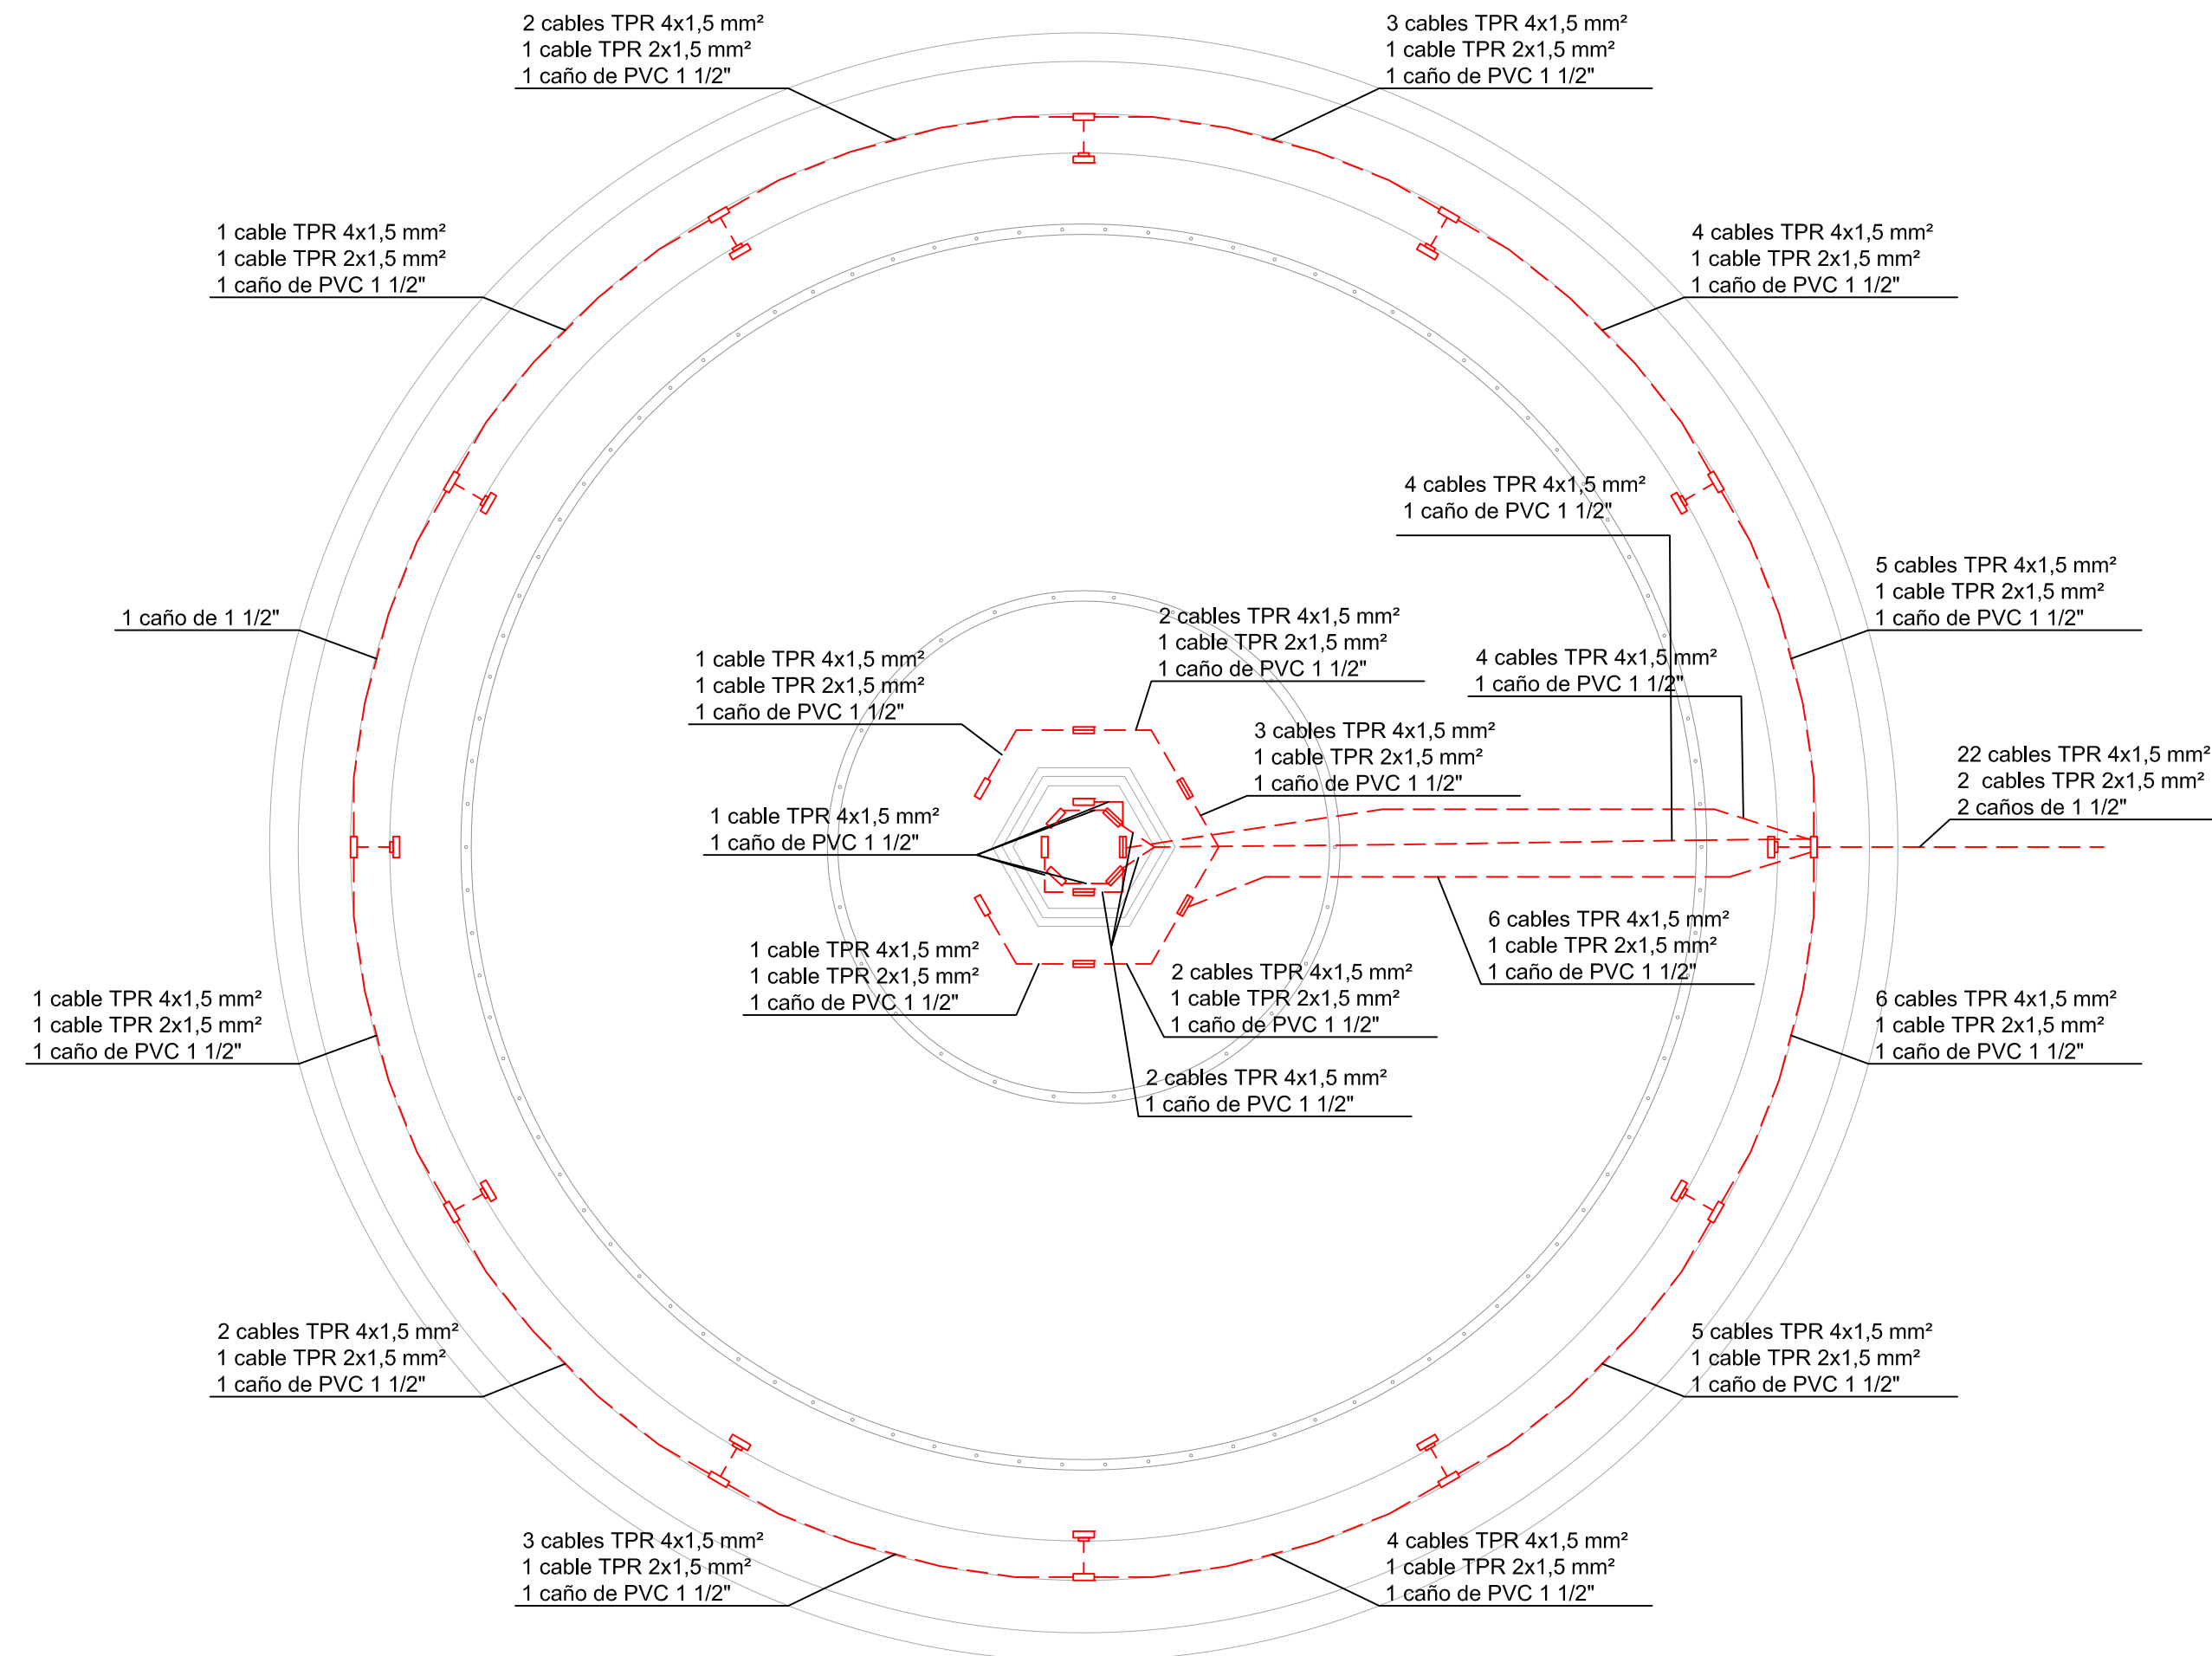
2 cables TPR 4x1,5 mm²
1 cable TPR 2x1,5 mm²
1 caño de PVC 1 1/2"

3 cables TPR 4x1,5 mm²
1 cable TPR 2x1,5 mm²
1 caño de PVC 1 1/2"

1 cable TPR 4x1,5 mm²
1 cable TPR 2x1,5 mm²
1 caño de PVC 1 1/2"

4 cables TPR 4x1,5 mm²
1 cable TPR 2x1,5 mm²
1 caño de PVC 1 1/2"

4 cables TPR 4x1,5 mm²
1 caño de PVC 1 1/2"

5 cables TPR 4x1,5 mm²
1 cable TPR 2x1,5 mm²
1 caño de PVC 1 1/2"

1 caño de 1 1/2"

2 cables TPR 4x1,5 mm²
1 cable TPR 2x1,5 mm²
1 caño de PVC 1 1/2"

1 cable TPR 4x1,5 mm²
1 cable TPR 2x1,5 mm²
1 caño de PVC 1 1/2"

4 cables TPR 4x1,5 mm²
1 caño de PVC 1 1/2"

3 cables TPR 4x1,5 mm²
1 cable TPR 2x1,5 mm²
1 caño de PVC 1 1/2"

22 cables TPR 4x1,5 mm²
2 cables TPR 2x1,5 mm²
2 caños de 1 1/2"

1 cable TPR 4x1,5 mm²
1 caño de PVC 1 1/2"

6 cables TPR 4x1,5 mm²
1 cable TPR 2x1,5 mm²
1 caño de PVC 1 1/2"

1 cable TPR 4x1,5 mm²
1 cable TPR 2x1,5 mm²
1 caño de PVC 1 1/2"

2 cables TPR 4x1,5 mm²
1 cable TPR 2x1,5 mm²
1 caño de PVC 1 1/2"

1 cable TPR 4x1,5 mm²
1 cable TPR 2x1,5 mm²
1 caño de PVC 1 1/2"

6 cables TPR 4x1,5 mm²
1 cable TPR 2x1,5 mm²
1 caño de PVC 1 1/2"

2 cables TPR 4x1,5 mm²
1 caño de PVC 1 1/2"

2 cables TPR 4x1,5 mm²
1 cable TPR 2x1,5 mm²
1 caño de PVC 1 1/2"

5 cables TPR 4x1,5 mm²
1 cable TPR 2x1,5 mm²
1 caño de PVC 1 1/2"

3 cables TPR 4x1,5 mm²
1 cable TPR 2x1,5 mm²
1 caño de PVC 1 1/2"

4 cables TPR 4x1,5 mm²
1 cable TPR 2x1,5 mm²
1 caño de PVC 1 1/2"